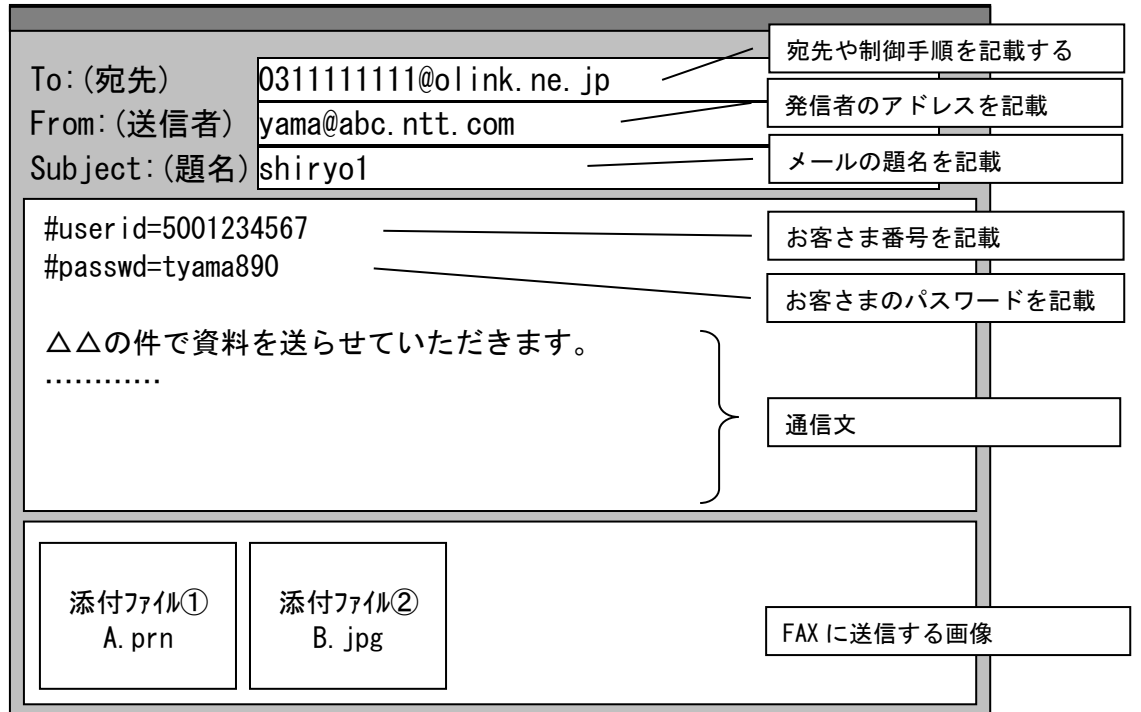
To:(宛先) 0311111111@olink.ne.jp
宛先や制御手順を記載する

From:(送信者) yama@abc.ntt.com
発信者のアドレスを記載

Subject:(題名) shiryo1
メールの題名を記載

#userid=5001234567
お客さま番号を記載

#passwd=tyama890
お客さまのパスワードを記載

△△の件で資料を送らせていただきます。
…………
通信文

添付ファイル①
A.prn

添付ファイル②
B.jpg

FAXに送信する画像